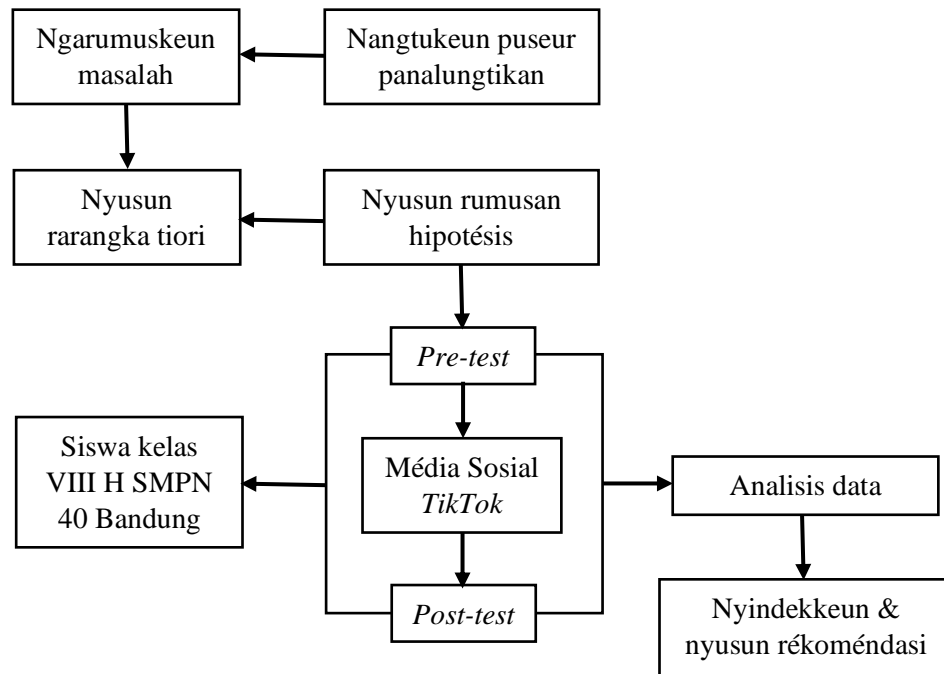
Nangtukeun puseur panalungtikan

Ngarumuskeun masalah

Nyusun rarangka tiori

Nyusun rumusan hipotésis

*Pre-test*

Média Sosial *TikTok*

*Post-test*

Siswa kelas VIII H SMPN 40 Bandung

Analisis data

Nyindekkeun & nyusun rékoméndasi